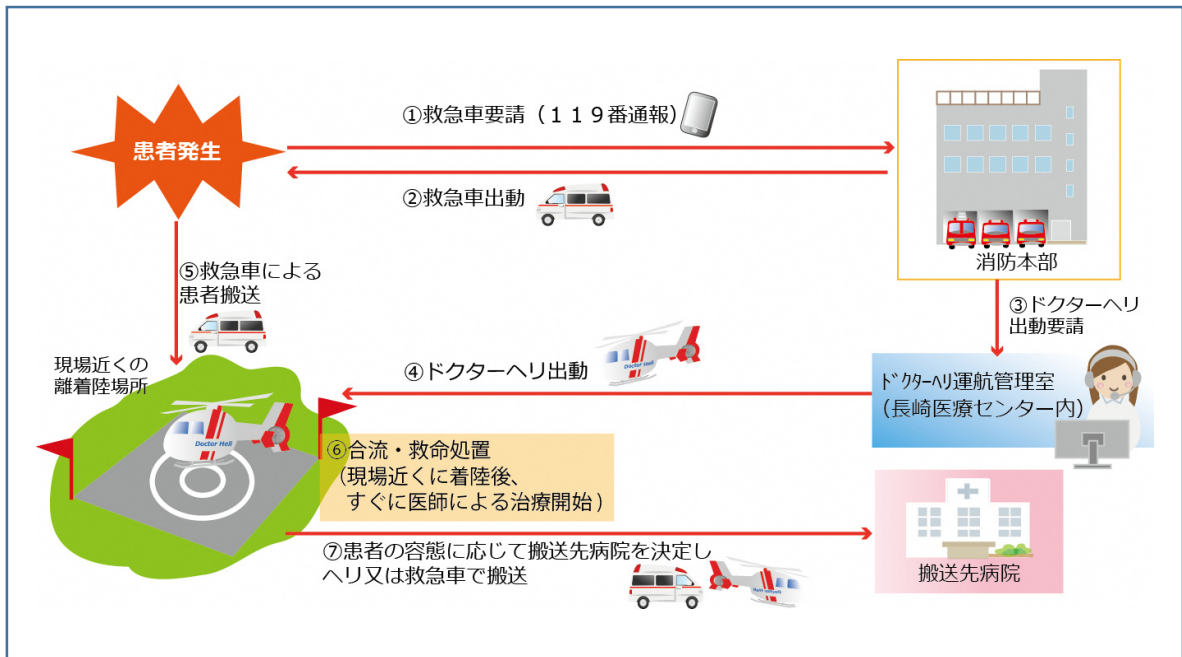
患者発生

①救急車要請（１１９番通報）

②救急車出動

消防本部

⑤救急車による患者搬送

③ドクターヘリ出動要請

現場近くの離着陸場所

④ドクターヘリ出動

Doctor Heli

ﾄﾞｸﾀｰﾍﾘ運航管理室（長崎医療センター内）

Doctor Heli

⑥合流・救命処置（現場近くに着陸後、すぐに医師による治療開始）

⑦患者の容態に応じて搬送先病院を決定しヘリ又は救急車で搬送

搬送先病院